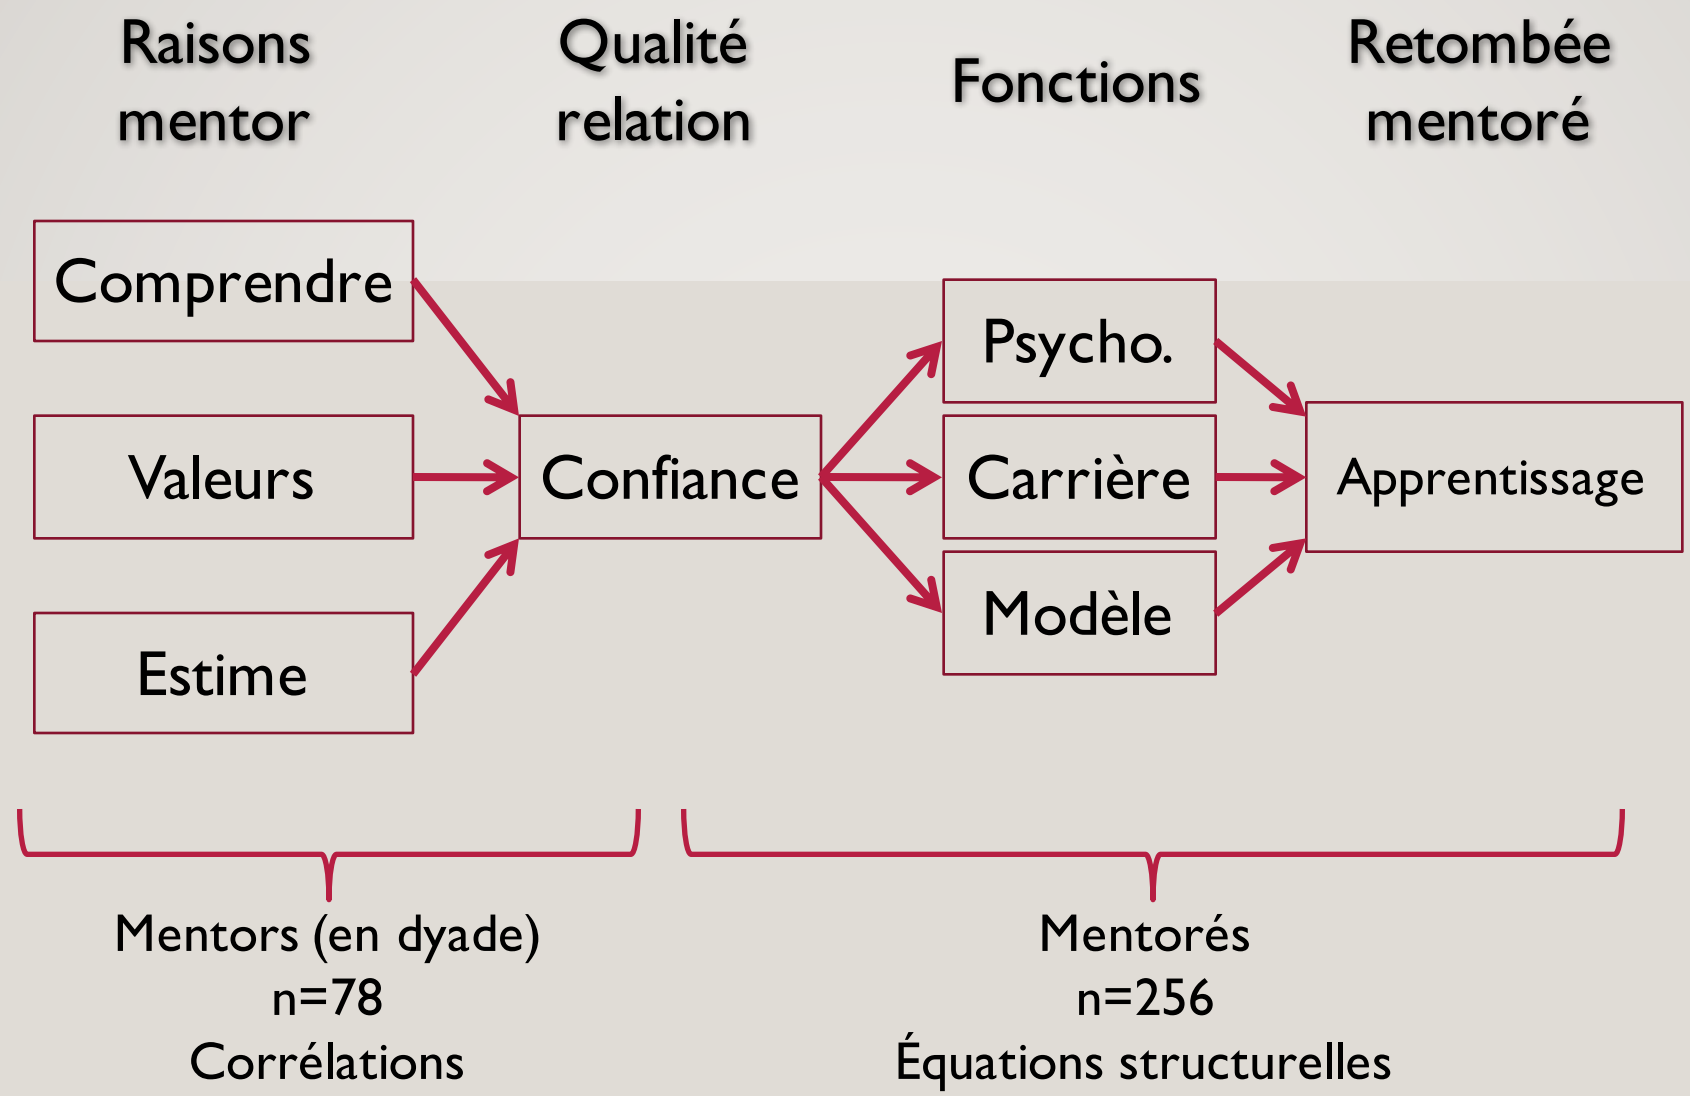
Raisons mentor

Qualité relation

Fonctions

Retombée mentoré

Comprendre

Valeurs

Estime

Confiance

Psycho.

Carrière

Modèle

Apprentissage

Mentors (en dyade)
n=78
Corrélations

Mentorés
n=256
Équations structurelles